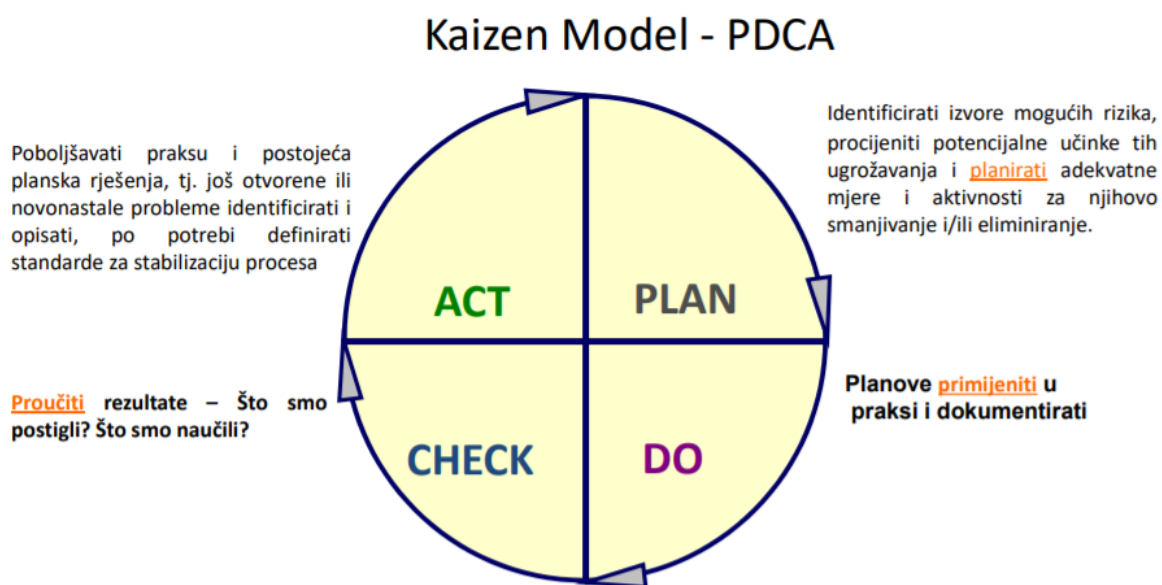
Kaizen Model - PDCA

Poboljšavati praksu i postojeća planska rješenja, tj. još otvorene ili novonastale probleme identificirati i opisati, po potrebi definirati standarde za stabilizaciju procesa

Identificirati izvore mogućih rizika, procijeniti potencijalne učinke tih ugrožavanja i planirati adekvatne mjere i aktivnosti za njihovo smanjivanje i/ili eliminiranje.

ACT

PLAN

CHECK

DO

Proučiti rezultate – Što smo postigli? Što smo naučili?

Planove primijeniti u praksi i dokumentirati